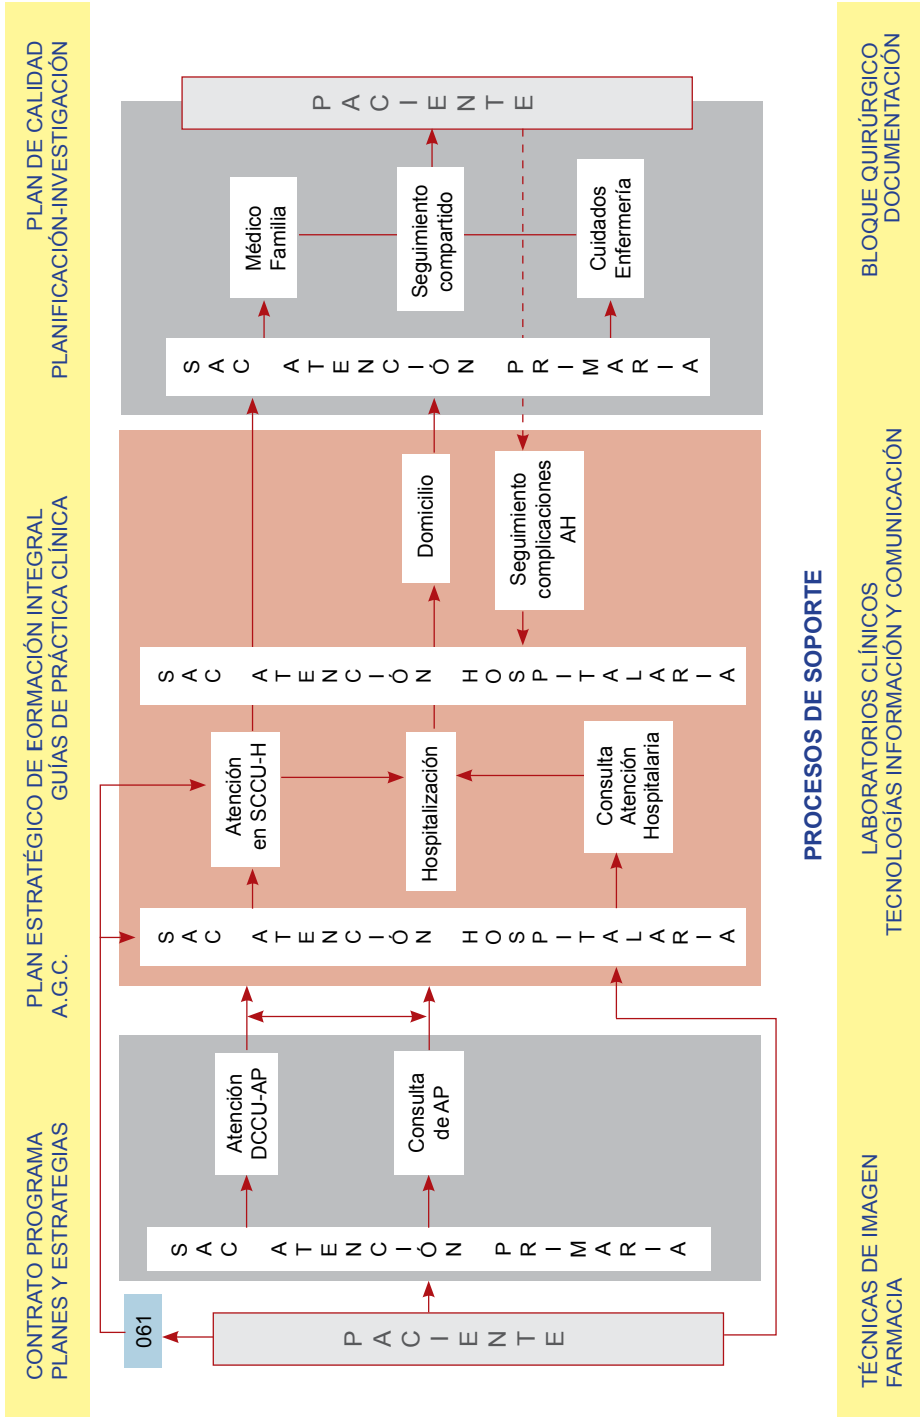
CONTRATO PROGRAMA
PLANES Y ESTRATEGIAS

PLAN ESTRATÉGICO DE FORMACIÓN INTEGRAL
A.G.C.
GUÍAS DE PRÁCTICA CLÍNICA

PLAN DE CALIDAD
PLANIFICACIÓN-INVESTIGACIÓN

PACIENTE

061

SAC ATENCIÓN PRIMARIA

Atención DCCU-AP

Consulta de AP

SAC ATENCIÓN HOSPITALARIA

Atención en SCCU-H

Hospitalización

Consulta Atención Hospitalaria

SAC ATENCIÓN HOSPITALARIA

Domicilio

Seguimiento complicaciones AH

SAC ATENCIÓN PRIMARIA

Médico Familia

Seguimiento compartido

Cuidados Enfermería

PACIENTE

PROCESOS DE SOPORTE

TÉCNICAS DE IMAGEN
FARMACIA

LABORATORIOS CLÍNICOS
TECNOLOGÍAS INFORMACIÓN Y COMUNICACIÓN

BLOQUE QUIRÚRGICO
DOCUMENTACIÓN